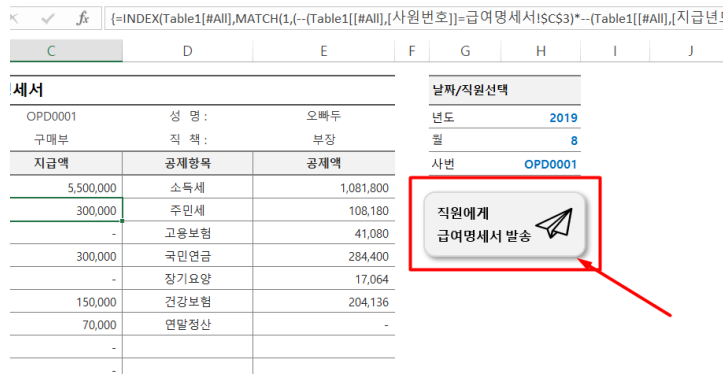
✕ ✓ fx {=INDEX(Table1[#All],MATCH(1,(--(Table1[[#All],[사원번호]]=급여명세서!$C$3)*--(Table1[[#All],[지급년

C D E F G H I J

세서
OPD0001 성 명 : 오빠두
구매부 직 책 : 부장

| 지급액 | 공제항목 | 공제액 |
|---|---|---|
| 5,500,000 | 소득세 | 1,081,800 |
| 300,000 | 주민세 | 108,180 |
| - | 고용보험 | 41,080 |
| 300,000 | 국민연금 | 284,400 |
| - | 장기요양 | 17,064 |
| 150,000 | 건강보험 | 204,136 |
| 70,000 | 연말정산 | - |
| - | | |
| - | | |

날짜/직원선택

| | |
|---|---|
| 년도 | 2019 |
| 월 | 8 |
| 사번 | OPD0001 |

직원에게
급여명세서 발송